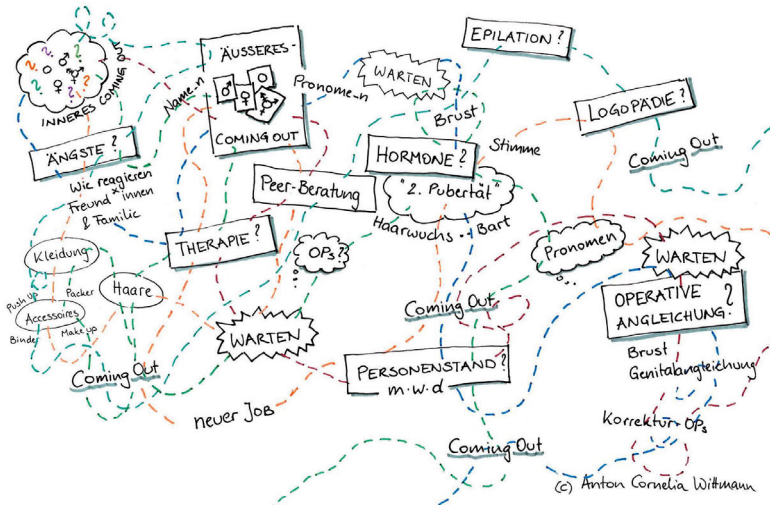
INNERES COMING OUT

ÄUSSERES COMING OUT

Name-n

Pronome-n

WARTEN

EPILATION?

LOGOPÄDIE?

Coming Out

Brust

Stimme

HORMONE?

"2. Pubertät"

Haarwuchs .. Bart

ÄNGSTE?

Wie reagieren Freund*innen & Familie

Peer-Beratung

THERAPIE?

OPs?

Kleidung

Haare

Push up

Packer

Accessoires

Binder

Make up

Coming Out

WARTEN

Coming Out

Pronomen

WARTEN

OPERATIVE ANGLEICHUNG?

Brust

Genitalangleichung

PERSONENSTAND? m.w.d

neuer Job

Korrektur-OPs

Coming Out

(c) Anton Cornelia Wittmann